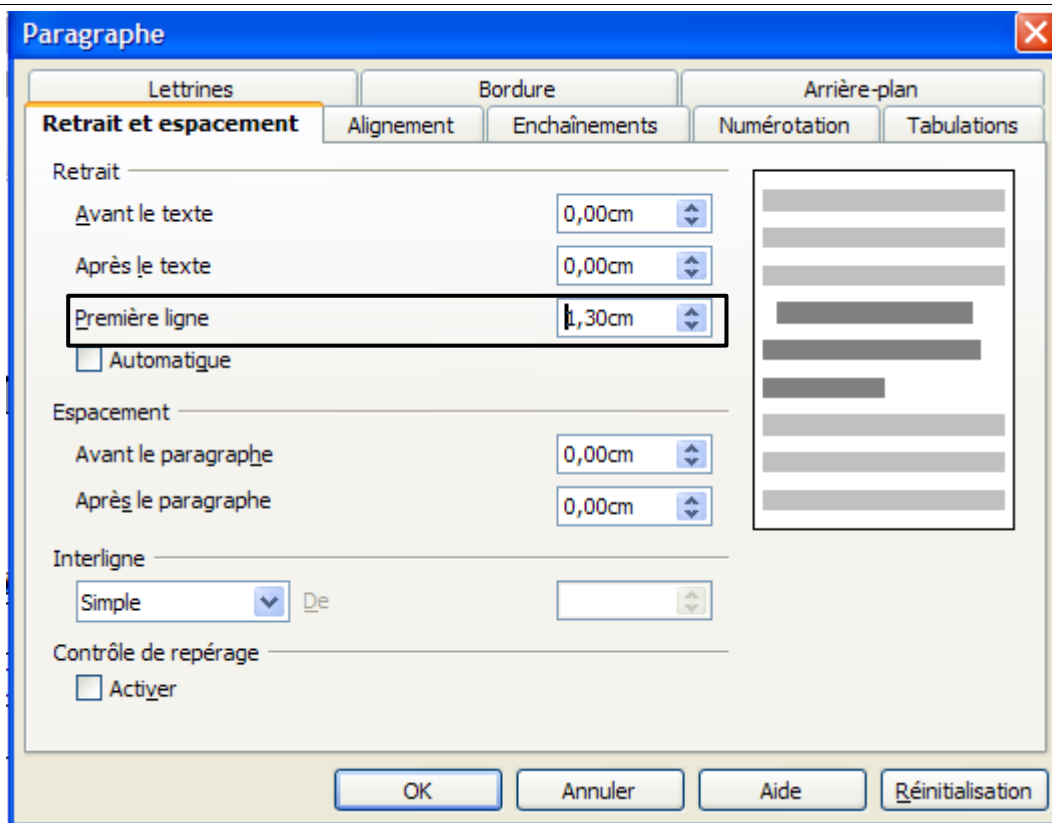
Paragraphe

Lettrines
Bordure
Arrière-plan
Retrait et espacement
Alignement
Enchaînements
Numérotation
Tabulations

Retrait
Avant le texte
0,00cm
Après le texte
0,00cm
Première ligne
1,30cm
Automatique

Espacement
Avant le paragraphe
0,00cm
Après le paragraphe
0,00cm

Interligne
Simple
De

Contrôle de repérage
Activer

OK
Annuler
Aide
Réinitialisation